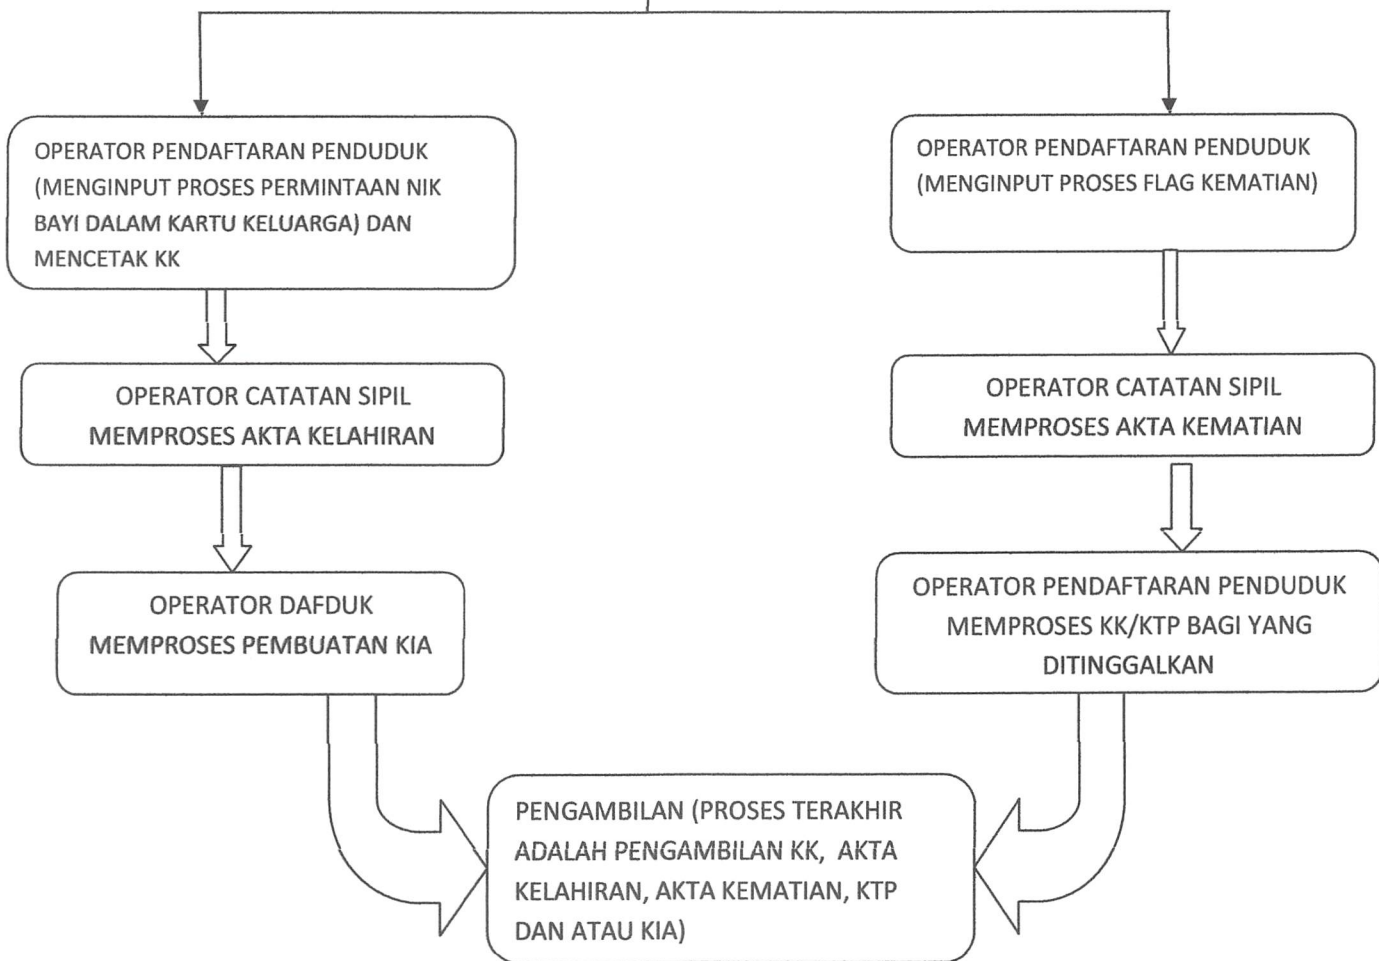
OPERATOR PENDAFTARAN PENDUDUK (MENGINPUT PROSES PERMINTAAN NIK BAYI DALAM KARTU KELUARGA) DAN MENCETAK KK

OPERATOR CATATAN SIPIL MEMPROSES AKTA KELAHIRAN

OPERATOR DAFDUK MEMPROSES PEMBUATAN KIA

OPERATOR PENDAFTARAN PENDUDUK (MENGINPUT PROSES FLAG KEMATIAN)

OPERATOR CATATAN SIPIL MEMPROSES AKTA KEMATIAN

OPERATOR PENDAFTARAN PENDUDUK MEMPROSES KK/KTP BAGI YANG DITINGGALKAN

PENGAMBILAN (PROSES TERAKHIR ADALAH PENGAMBILAN KK, AKTA KELAHIRAN, AKTA KEMATIAN, KTP DAN ATAU KIA)